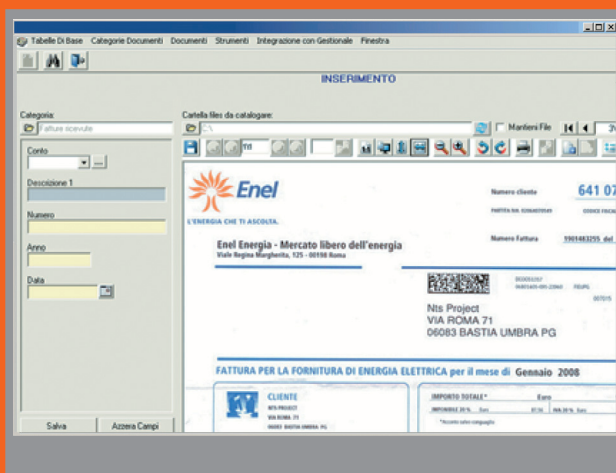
Tabelle Di Base Categorie Documenti Documenti Strumenti Integrazione con Gestionale Finestra

INSERIMENTO

Categoria:
Fatture ricevute

Cartella files da catalogare:
C:\

Mantieni File

Conto

Descrizione 1

Numero

Anno

Data

Salva
Azzera Campi

Enel
L'ENERGIA CHE TI ASCOLTA.

Numero cliente 641 07
PARTITA IVA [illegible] CODICE FISCALE
Numero Fattura 5901483255 del

Enel Energia - Mercato libero dell'energia
Viale Regina Margherita, 125 - 00198 Roma

Nts Project
VIA ROMA 71
06083 BASTIA UMBRA PG

FATTURA PER LA FORNITURA DI ENERGIA ELETTRICA per il mese di Gennaio 2008

CLIENTE
NTS PROJECT
VIA ROMA 71
06083 BASTIA UMBRA PG

IMPORTO TOTALE* Euro
IMPONIBILE 20% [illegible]
*Acconto salvo conguaglio